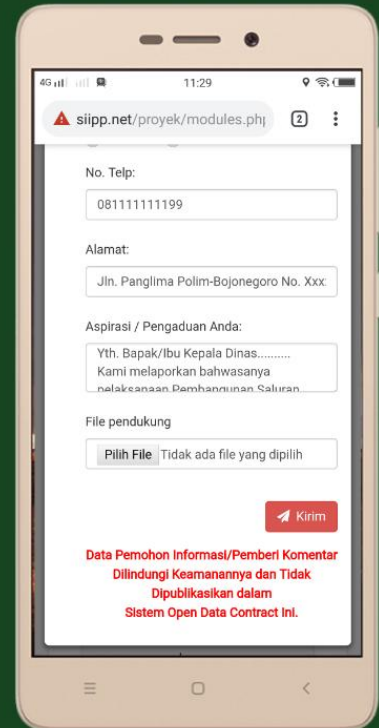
4G 11:29

siipp.net/proyek/modules.phį 2

No. Telp:

081111111199

Alamat:

Jln. Panglima Polim-Bojonegoro No. Xxx

Aspirasi / Pengaduan Anda:

Yth. Bapak/Ibu Kepala Dinas..........
Kami melaporkan bahwasanya
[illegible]

File pendukung

Pilih File Tidak ada file yang dipilih

Kirim

Data Pemohon Informasi/Pemberi Komentar Dilindungi Keamanannya dan Tidak Dipublikasikan dalam Sistem Open Data Contract Ini.